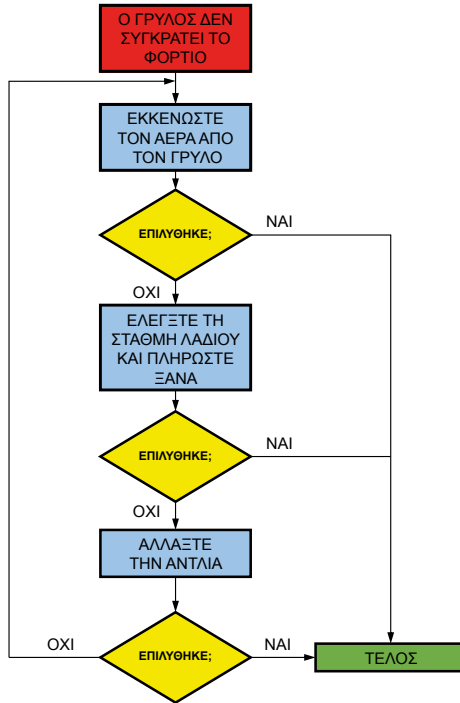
Ο ΓΡΥΛΟΣ ΔΕΝ ΣΥΓΚΡΑΤΕΙ ΤΟ ΦΟΡΤΙΟ

ΕΚΚΕΝΩΣΤΕ ΤΟΝ ΑΕΡΑ ΑΠΟ ΤΟΝ ΓΡΥΛΟ

ΕΠΙΛΥΘΗΚΕ;

ΝΑΙ

ΟΧΙ

ΕΛΕΓΞΤΕ ΤΗ ΣΤΑΘΜΗ ΛΑΔΙΟΥ ΚΑΙ ΠΛΗΡΩΣΤΕ ΞΑΝΑ

ΕΠΙΛΥΘΗΚΕ;

ΝΑΙ

ΟΧΙ

ΑΛΛΑΞΤΕ ΤΗΝ ΑΝΤΛΙΑ

ΟΧΙ

ΕΠΙΛΥΘΗΚΕ;

ΝΑΙ

ΤΕΛΟΣ